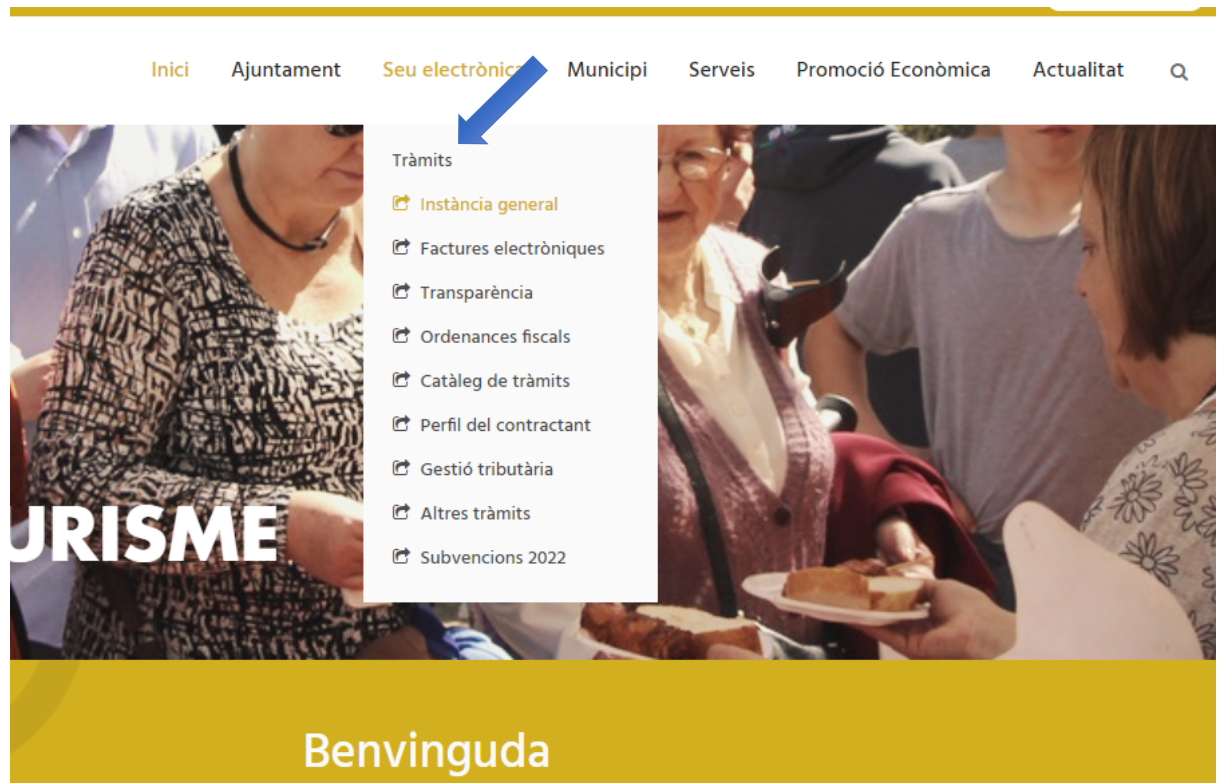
Inici Ajuntament Seu electrònica Municipi Serveis Promoció Econòmica Actualitat

Tràmits

Instància general

Factures electròniques

Transparència

Ordenances fiscals

Catàleg de tràmits

Perfil del contractant

Gestió tributària

Altres tràmits

Subvencions 2022

URISME

Benvinguda